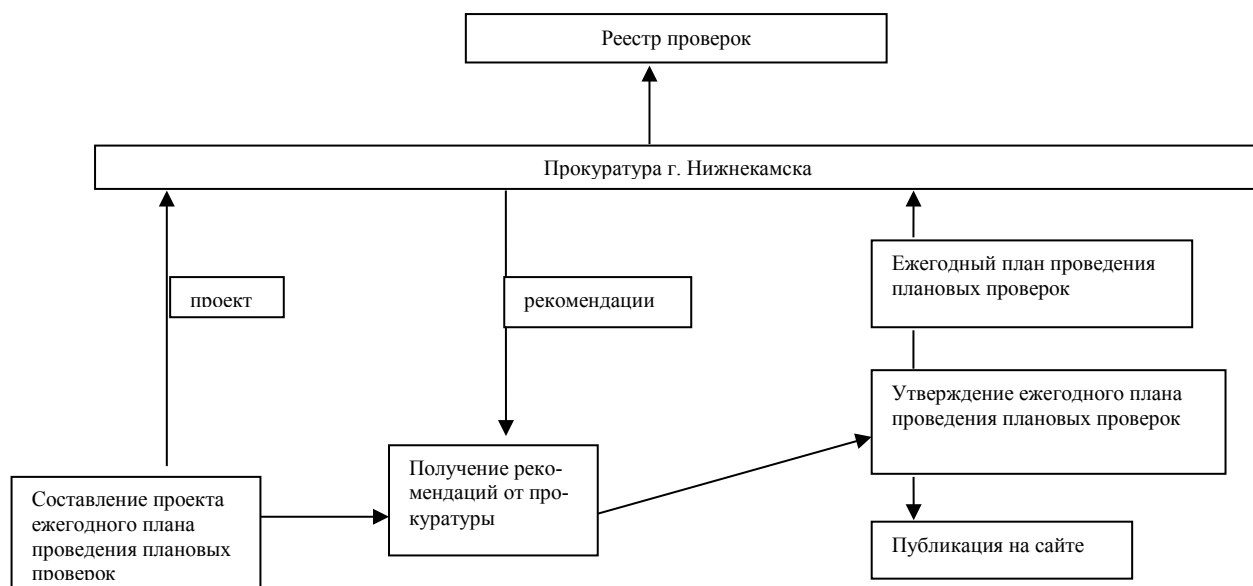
Реестр проверок

Прокуратура г. Нижнекамска

проект

рекомендации

Ежегодный план проведения плановых проверок

Утверждение ежегодного плана проведения плановых проверок

Получение рекомендаций от прокуратуры

Составление проекта ежегодного плана проведения плановых проверок

Публикация на сайте